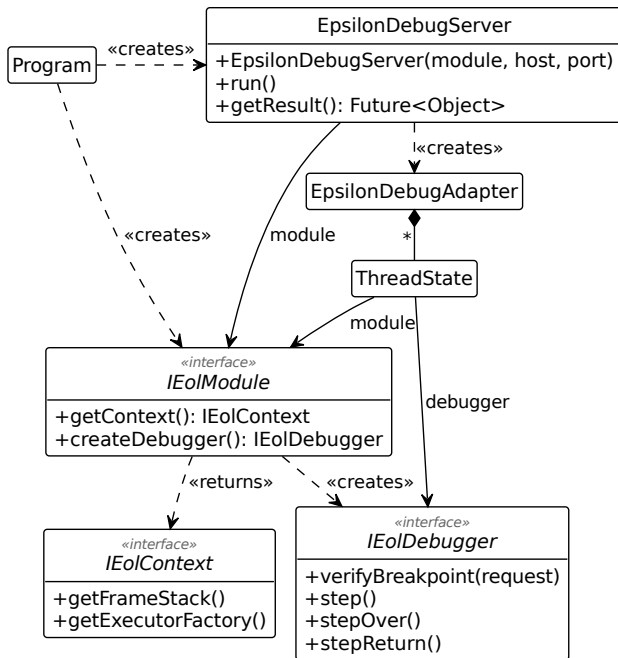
EpsilonDebugServer
+EpsilonDebugServer(module, host, port)
+run()
+getResult(): Future<Object>

Program
«creates»

«creates»

EpsilonDebugAdapter

module

«creates»

*

ThreadState

module

«interface»
IEolModule
+getContext(): IEolContext
+createDebugger(): IEolDebugger

debugger

«returns»

«creates»

«interface»
IEolContext
+getFrameStack()
+getExecutorFactory()

«interface»
IEolDebugger
+verifyBreakpoint(request)
+step()
+stepOver()
+stepReturn()